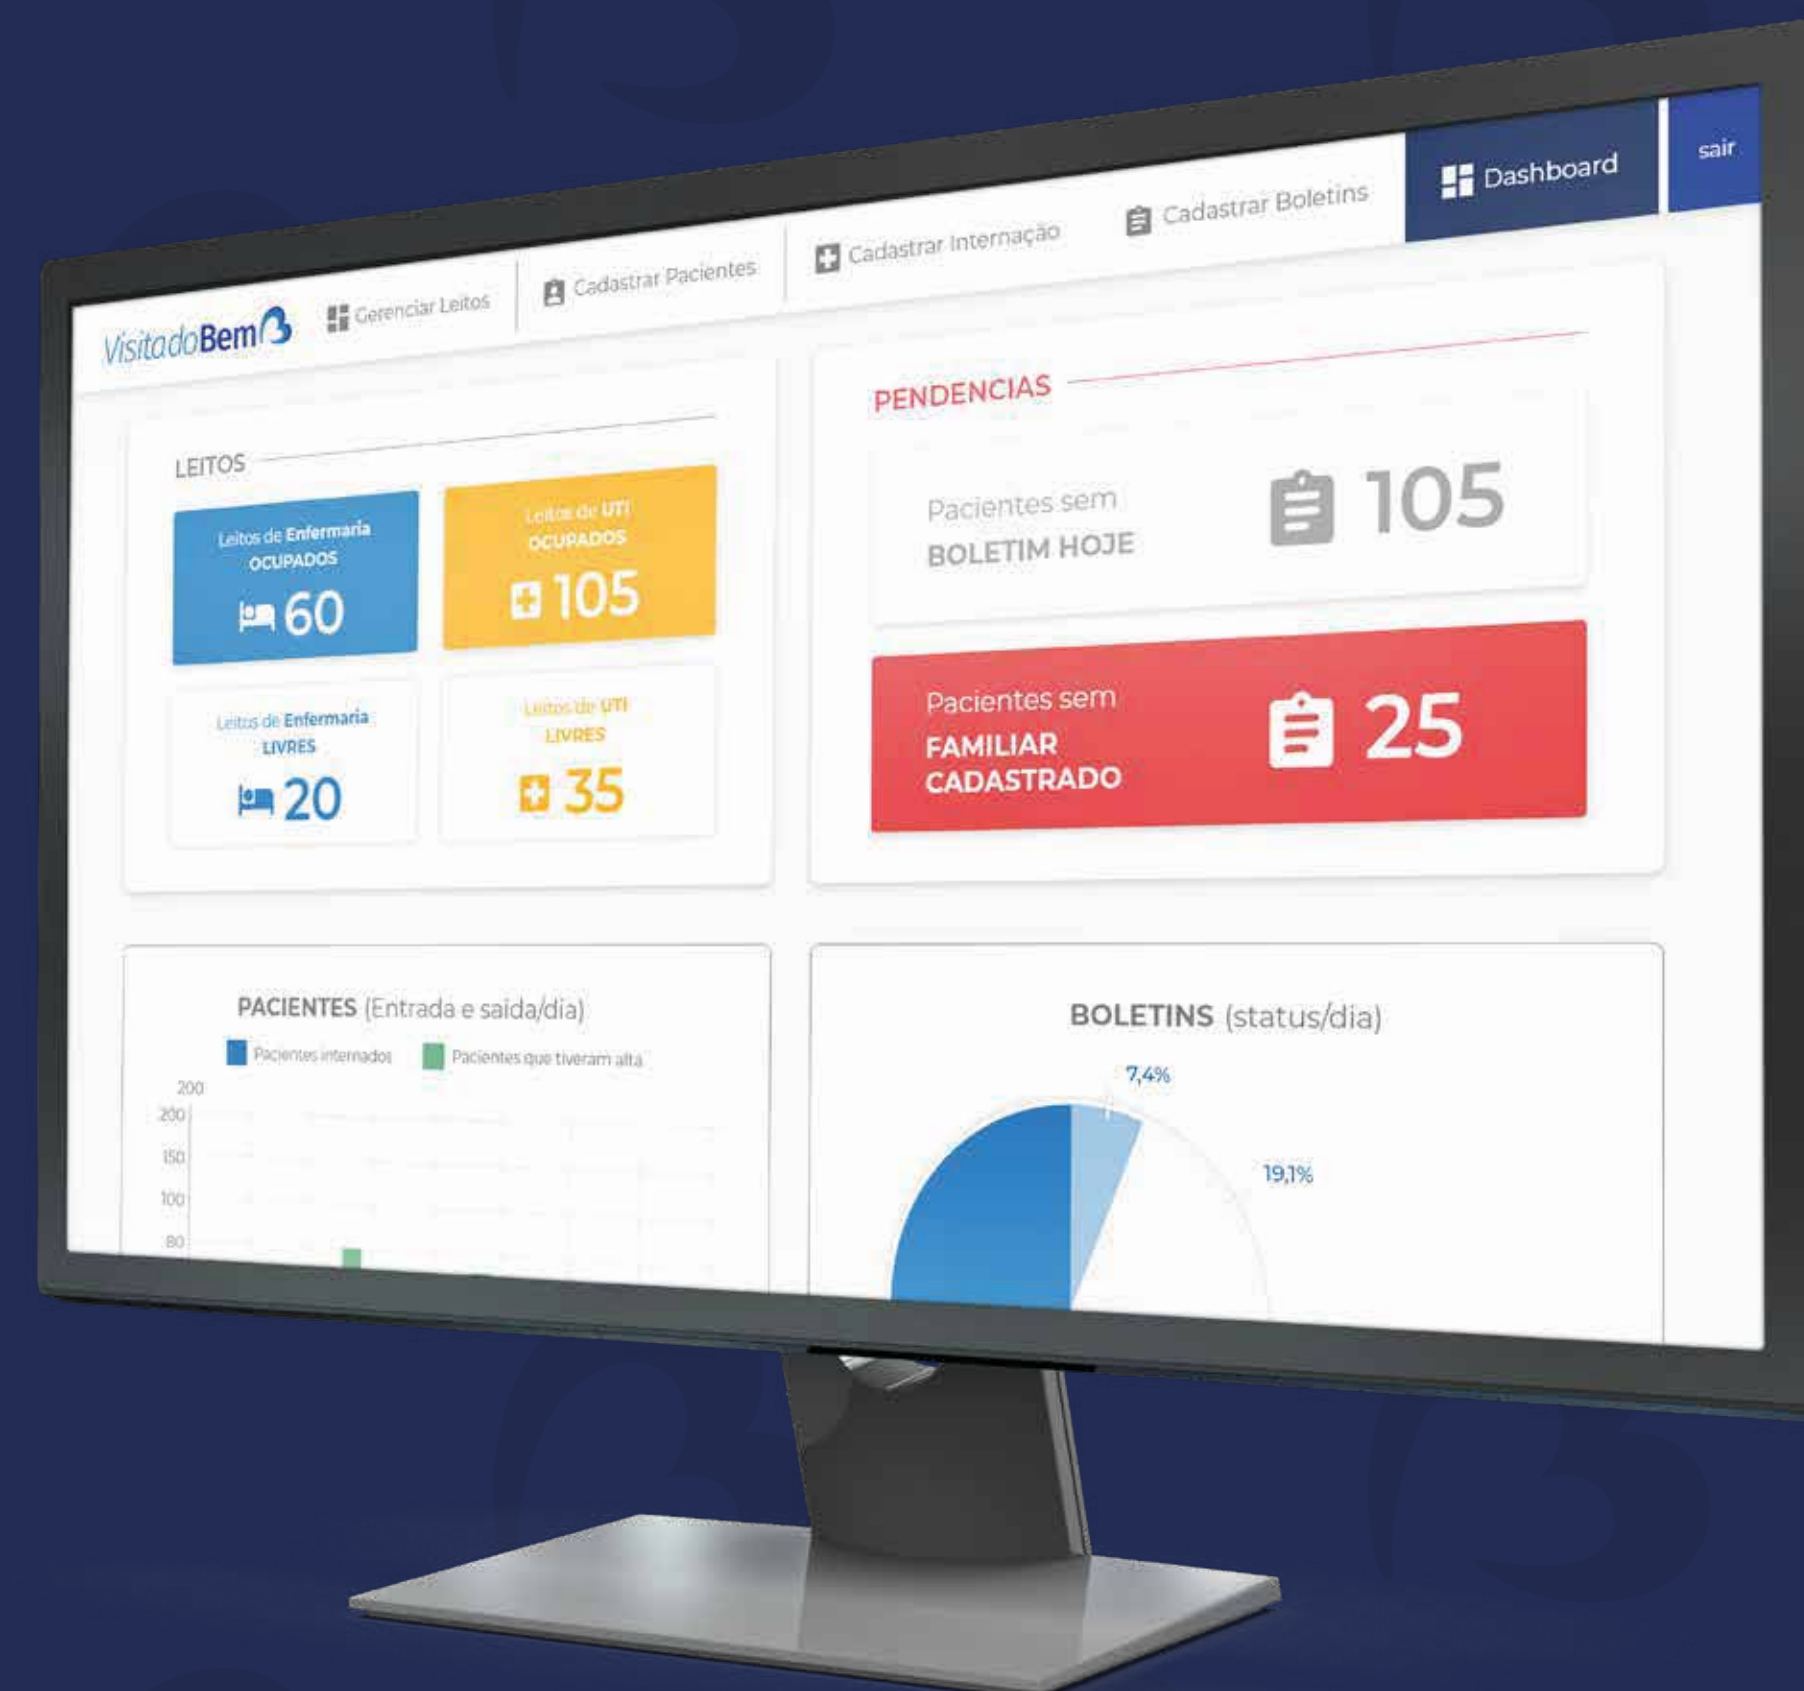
VisitadoBem Gerenciar Leitos Cadastrar Pacientes Cadastrar Internação Cadastrar Boletins Dashboard sair

LEITOS

Leitos de Enfermaria OCUPADOS
60

Leitos de UTI OCUPADOS
105

Leitos de Enfermaria LIVRES
20

Leitos de UTI LIVRES
35

PENDENCIAS

Pacientes sem BOLETIM HOJE
105

Pacientes sem FAMILIAR CADASTRADO
25

PACIENTES (Entrada e saida/dia)

Pacientes internados Pacientes que tiveram alta

200
200
150
100
80

BOLETINS (status/dia)

7,4%
19,1%